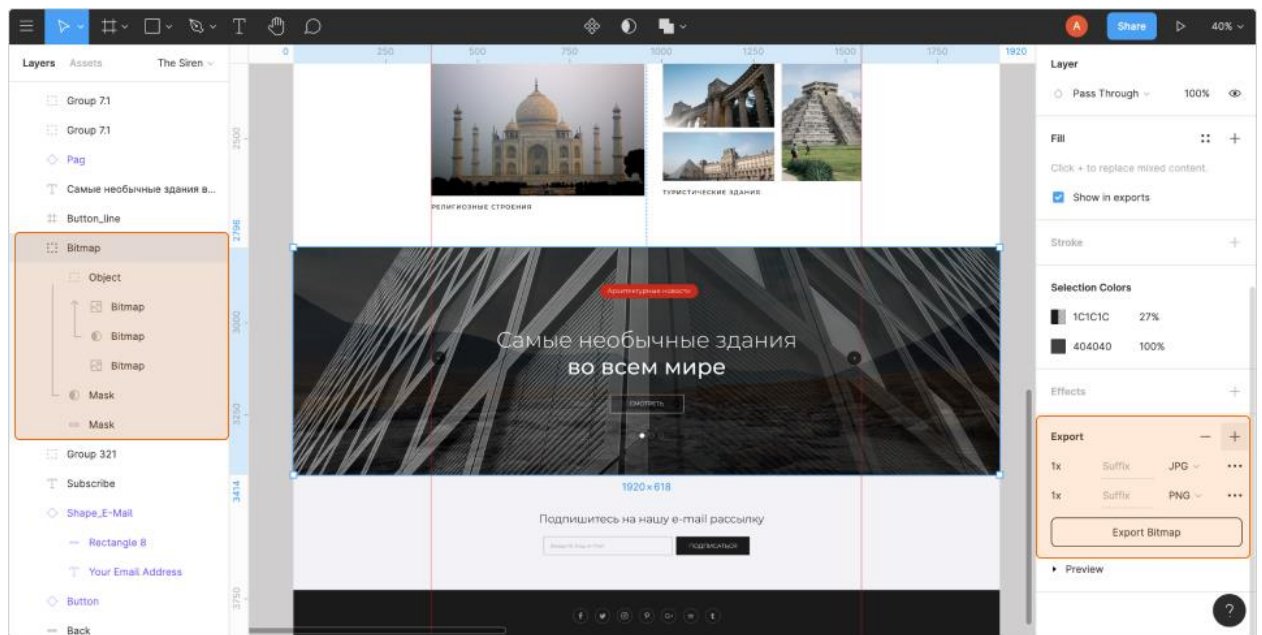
A Share 40%

Layers Assets The Siren

Group 7.1
Group 7.1
Pag
Самые необычные здания в...
Button_line
Bitmap
Object
Bitmap
Bitmap
Bitmap
Mask
Mask
Group 321
Subscribe
Shape_E-Mail
Rectangle 8
Your Email Address
Button
Back

0 250 500 750 1000 1250 1500 1750 1920

2500 2796 3000 3250 3414 3750

РЕЛИГИОЗНЫЕ СТРОЕНИЯ
ТУРИСТИЧЕСКИЕ ЗДАНИЯ

Архитектурные новости
Самые необычные здания
во всем мире
СМОТРЕТЬ

1920 × 618

Подпишитесь на нашу e-mail рассылку
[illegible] ПОДПИСАТЬСЯ

Layer
Pass Through 100%

Fill
Click + to replace mixed content.
Show in exports

Stroke

Selection Colors
1C1C1C 27%
404040 100%

Effects

Export
1x Suffix JPG
1x Suffix PNG
Export Bitmap

Preview

?